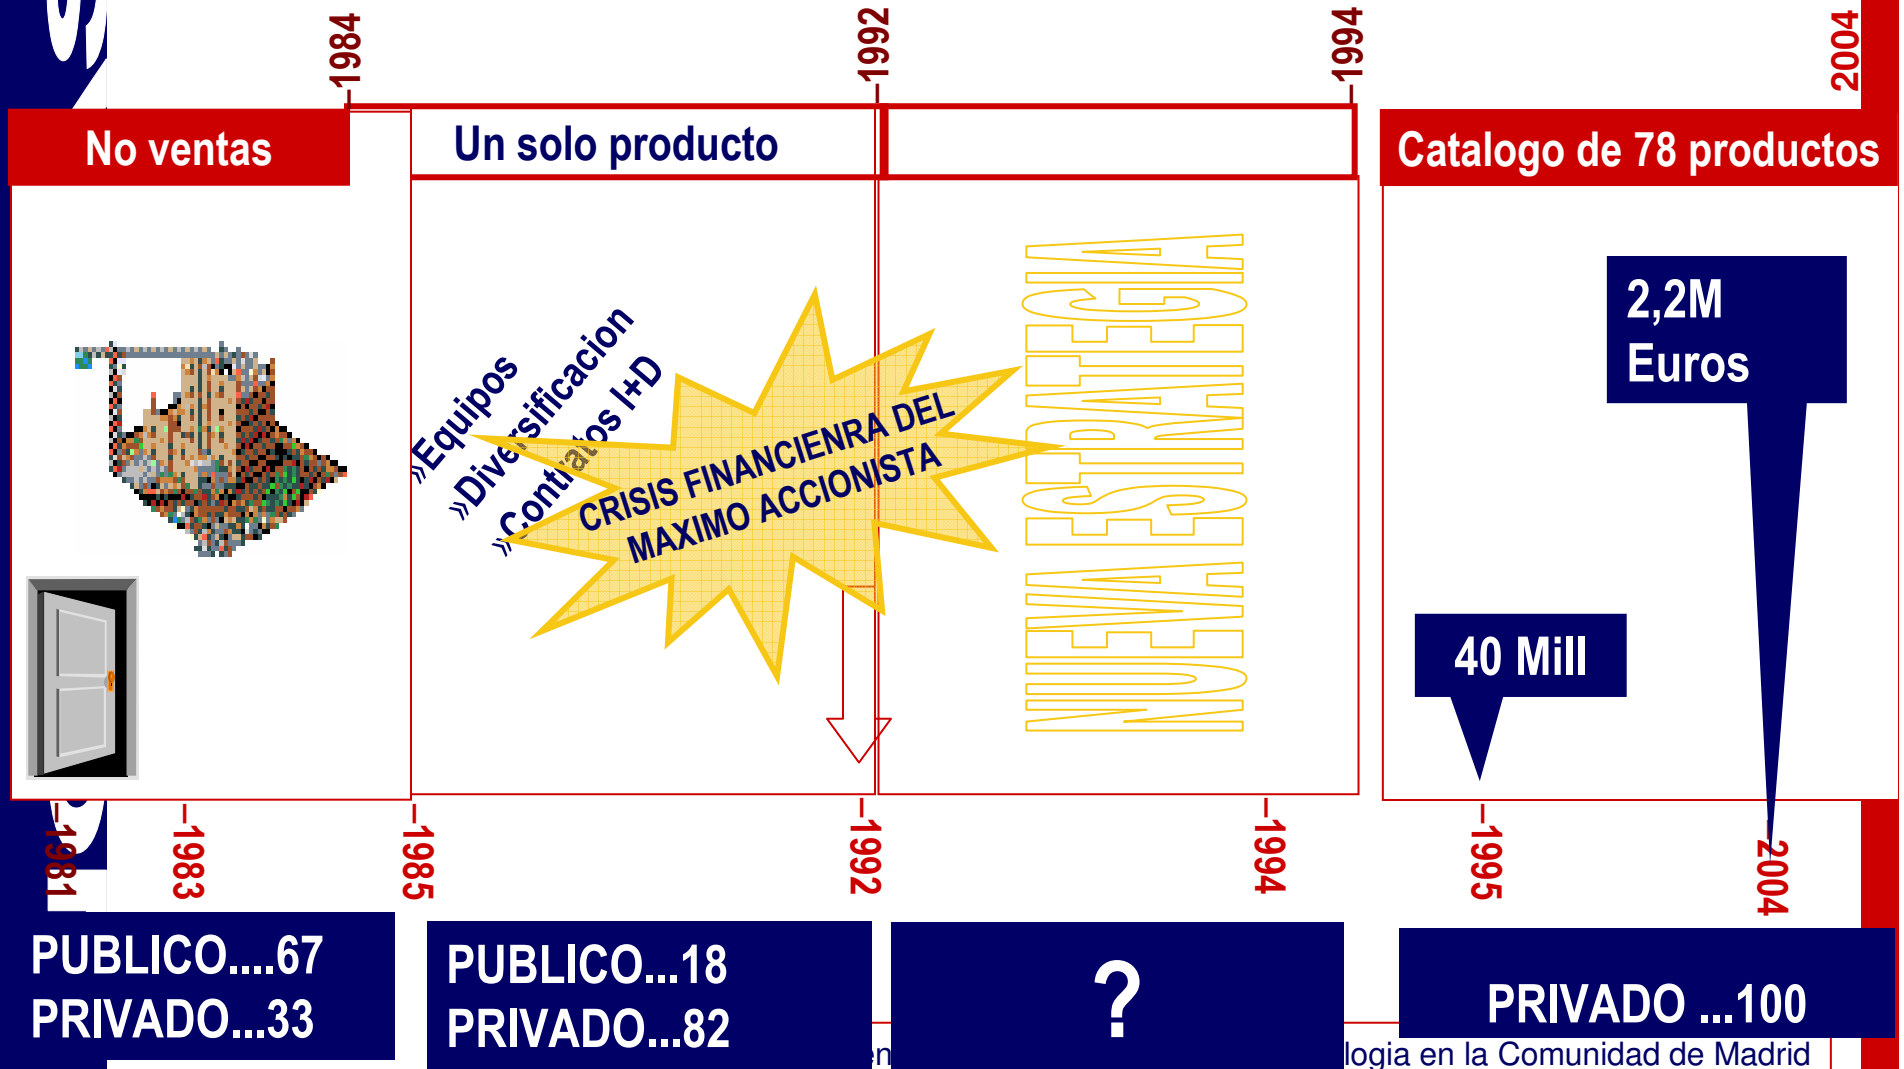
1984

1992

1994

2004

No ventas

Un solo producto

Catalogo de 78 productos

»Equipos
»Diversificacion
»Contratos I+D

CRISIS FINANCIENRA DEL MAXIMO ACCIONISTA

NUEVA ESTRATEGIA

2,2M Euros

40 Mill

1981

1983

1985

1992

1994

1995

2004

PUBLICO....67
PRIVADO...33

PUBLICO...18
PRIVADO...82

?

PRIVADO ...100

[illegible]logia en la Comunidad de Madrid